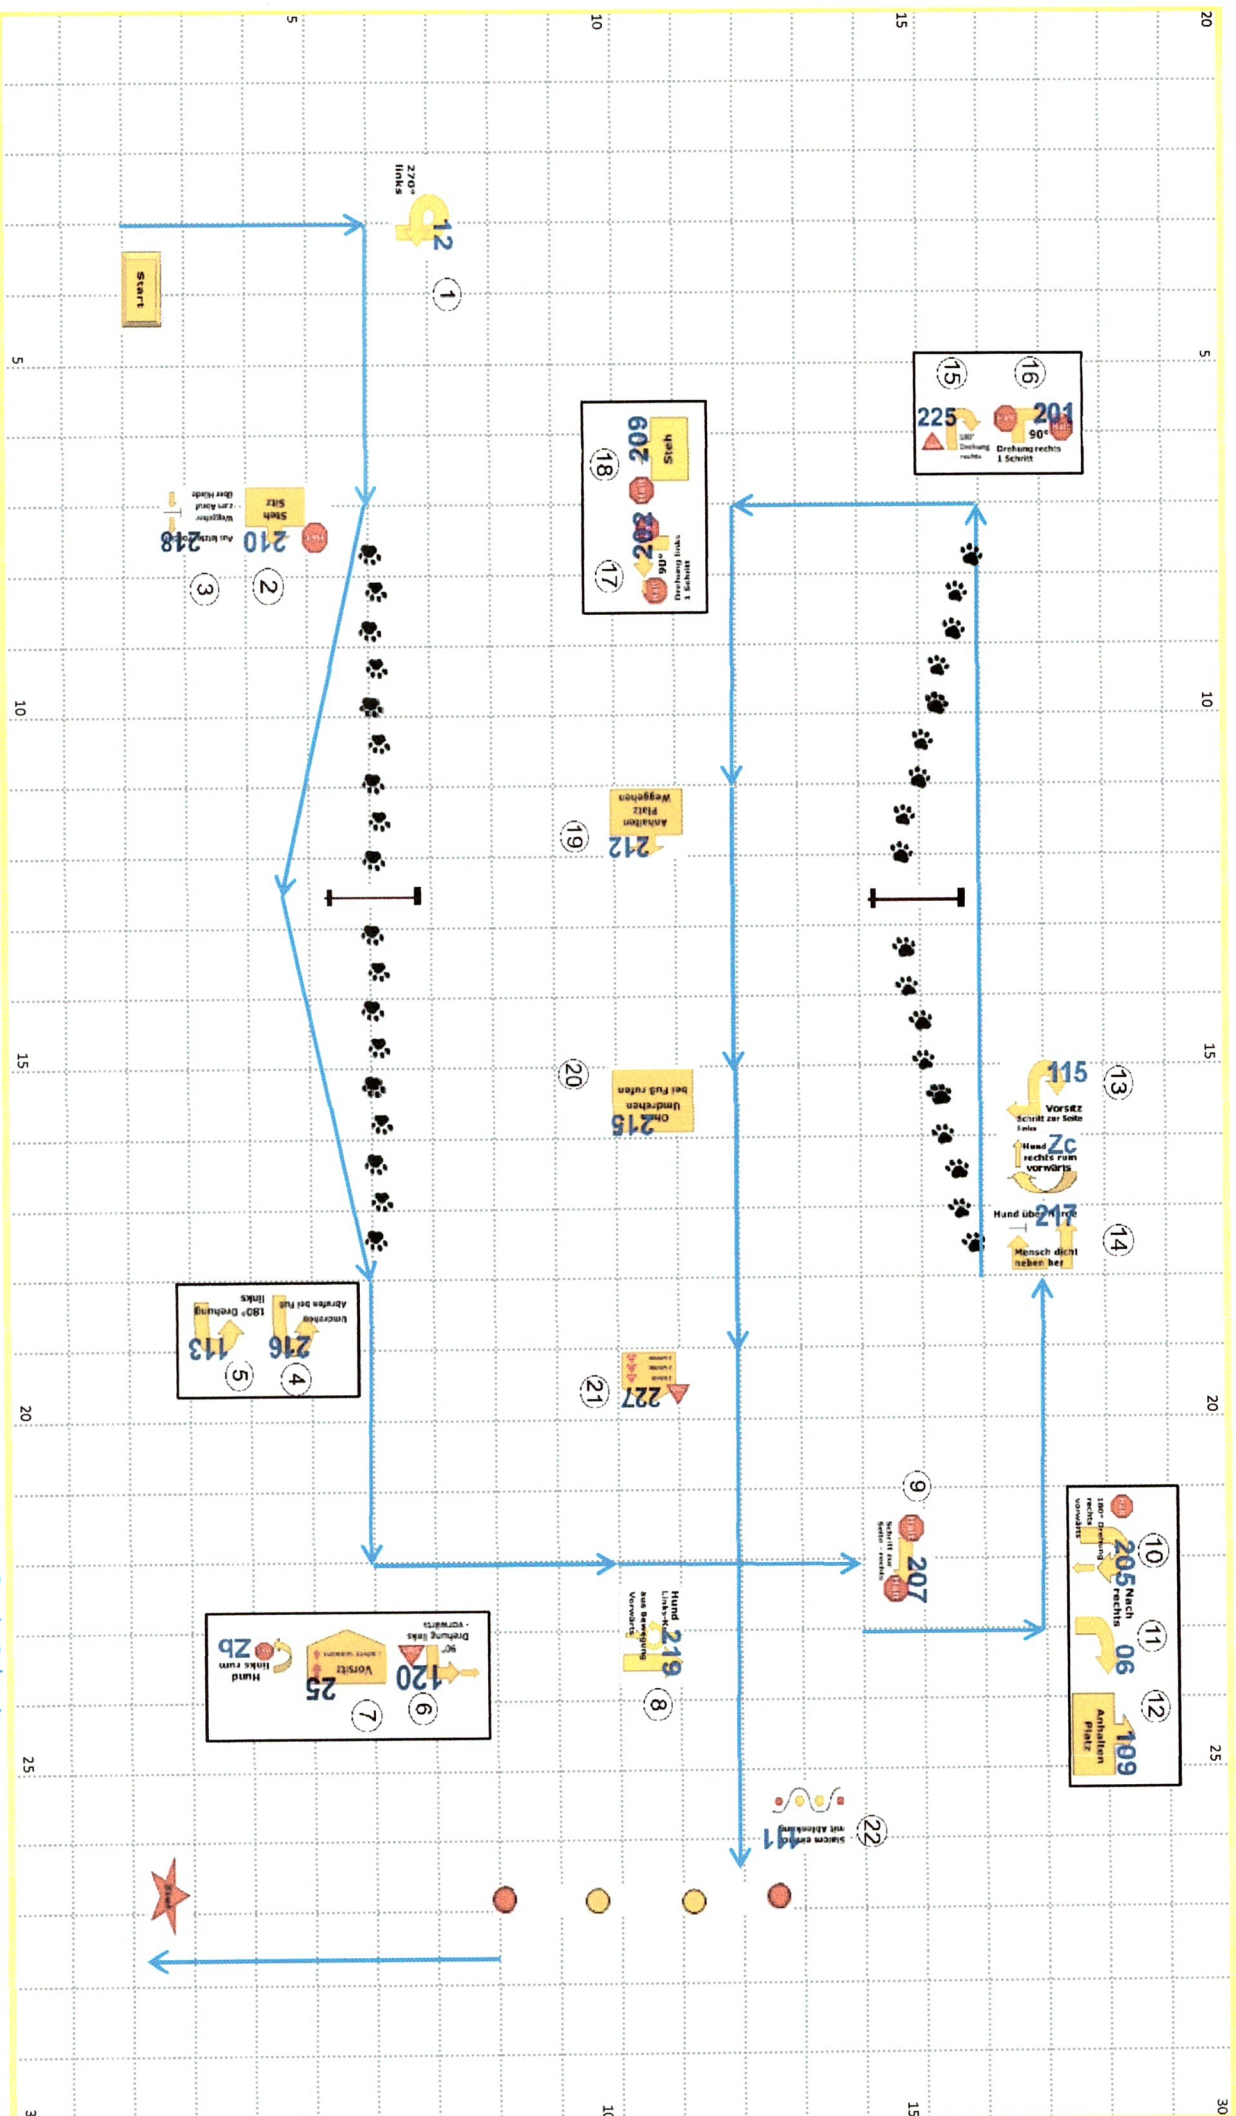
5
10
15
20

Start

270° links
12
①

Steh
Sitz
210
Aus letzter Position
218
Wegrufen zum Abruf über Hürde
②
③

209
Steh
202
90° Drehung links 1 Schritt
⑱
⑰

225
180° Drehung rechts
201
90° Drehung rechts 1 Schritt
⑮
⑯

212
Anhalten Platz Weggehen
⑲

215
Umdrehen bei Fuß rufen
⑳

115
Vorsitz Schritt zur Seite links
⑬
Zc
Hund rechts rum vorwärts
217
Hund über Hürde
Mensch dicht neben her
⑭

216
Umdrehen Abrufen bei Fuß
113
180° Drehung links
④
⑤

227
㉑

207
Schritt zur Seite rechts
⑨

205
180° Drehung rechts vorwärts
⑩
06
Nach rechts
⑪
109
Anhalten Platz
⑫

120
90° Drehung links vorwärts
25
Vorsitz
Zb
Hund links rum
⑥
⑦

219
Hund Links-Kreis aus Bewegung Vorwärts
⑧

141
Slalom einfach mit Ableinung
㉒

5
10
15
20
25
30